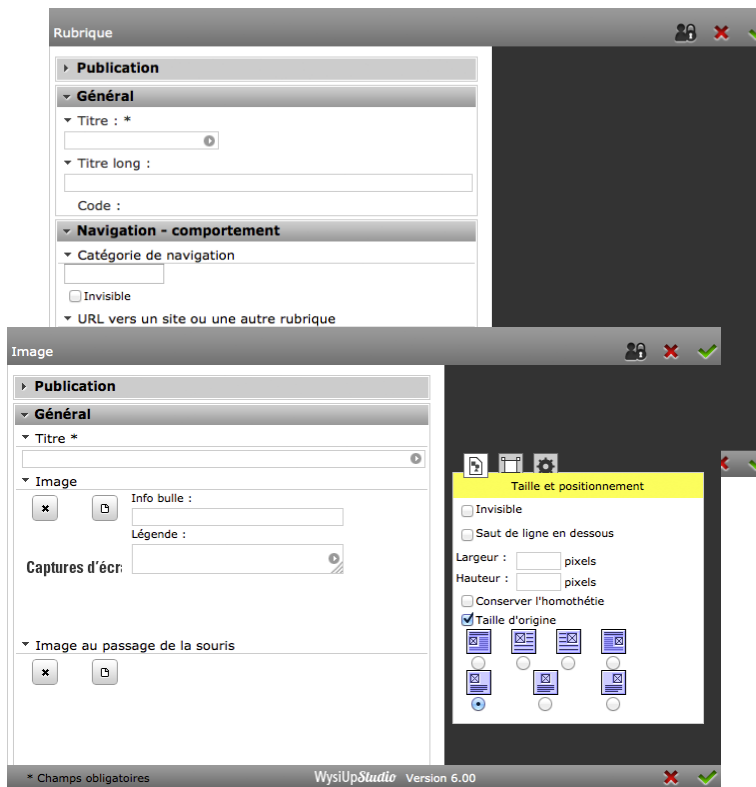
Rubrique

Publication

Général

Titre : *

Titre long :

Code :

Navigation - comportement

Catégorie de navigation

Invisible

URL vers un site ou une autre rubrique

Image

Publication

Général

Titre *

Image

Info bulle :

Légende :

Captures d'écra

Image au passage de la souris

Taille et positionnement

Invisible

Saut de ligne en dessous

Largeur : pixels

Hauteur : pixels

Conserver l'homothétie

Taille d'origine

* Champs obligatoires

WysiUpStudio Version 6.00